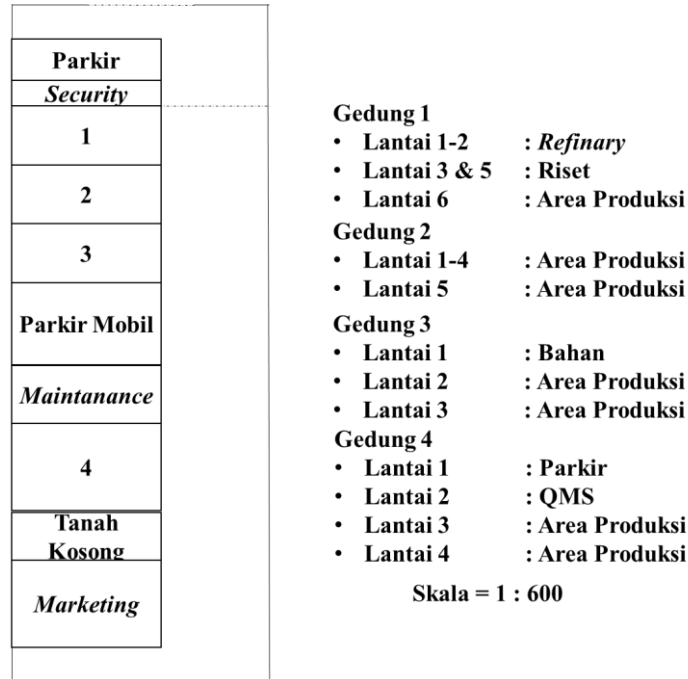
Parkir
*Security*
1
2
3
Parkir Mobil
*Maintanance*
4
Tanah Kosong
*Marketing*

Gedung 1
- Lantai 1-2 : *Refinary*
- Lantai 3 & 5 : Riset
- Lantai 6 : Area Produksi

Gedung 2
- Lantai 1-4 : Area Produksi
- Lantai 5 : Area Produksi

Gedung 3
- Lantai 1 : Bahan
- Lantai 2 : Area Produksi
- Lantai 3 : Area Produksi

Gedung 4
- Lantai 1 : Parkir
- Lantai 2 : QMS
- Lantai 3 : Area Produksi
- Lantai 4 : Area Produksi

Skala = 1 : 600